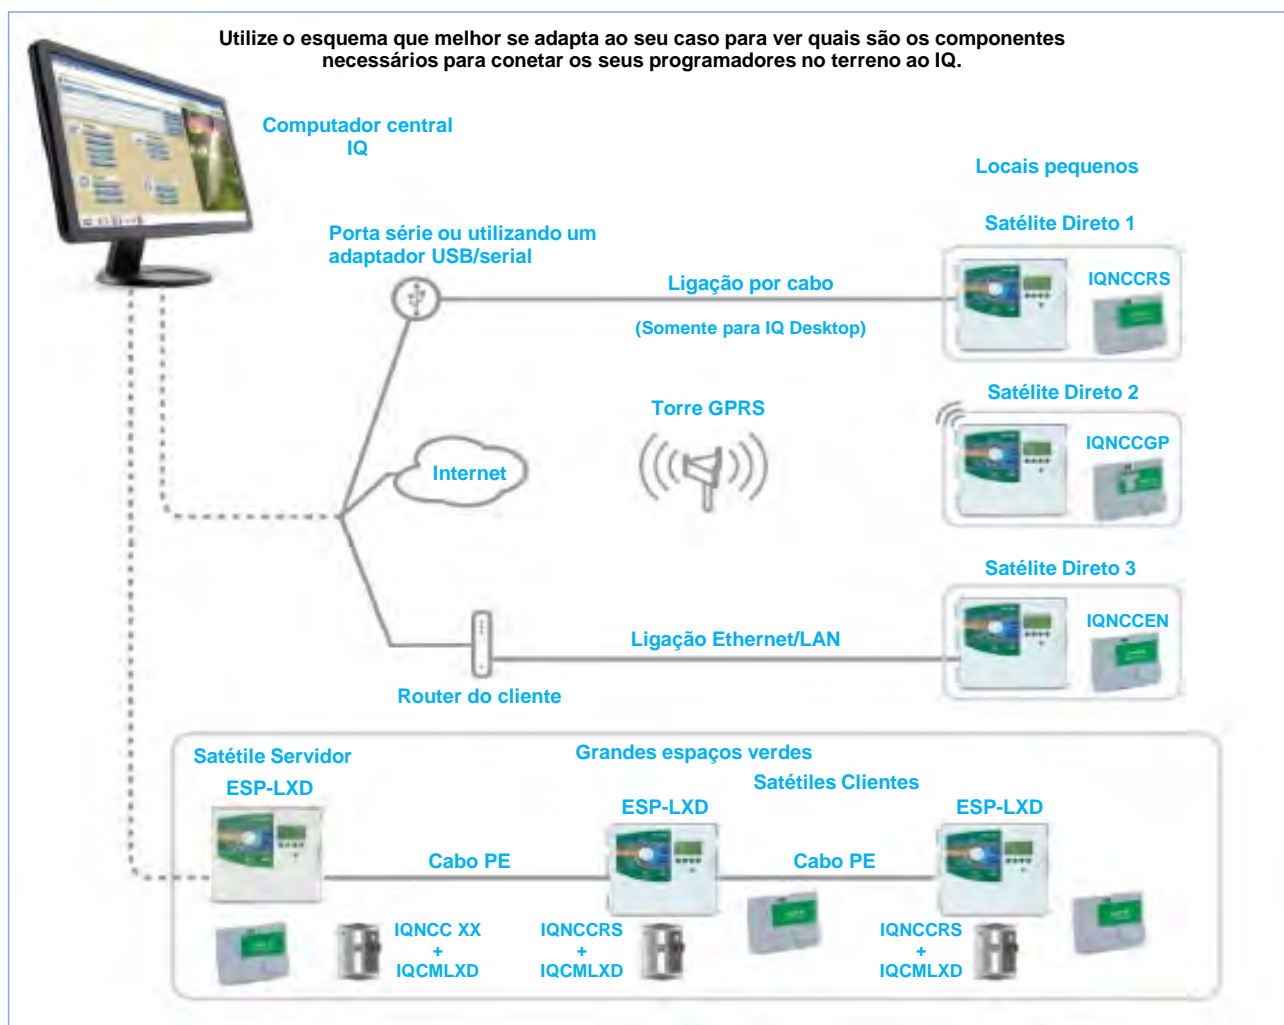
Utilize o esquema que melhor se adapta ao seu caso para ver quais são os componentes necessários para conetar os seus programadores no terreno ao IQ.

Computador central IQ

Locais pequenos

Satélite Direto 1

Porta série ou utilizando um adaptador USB/serial

Ligação por cabo

IQNCCRS

(Somente para IQ Desktop)

Satélite Direto 2

Torre GPRS

IQNCCGP

Internet

Satélite Direto 3

IQNCCEN

Ligação Ethernet/LAN

Router do cliente

Satétile Servidor

Grandes espaços verdes

Satétiles Clientes

ESP-LXD

ESP-LXD

ESP-LXD

Cabo PE

Cabo PE

IQNCC XX + IQCMLXD

IQNCCRS + IQCMLXD

IQNCCRS + IQCMLXD